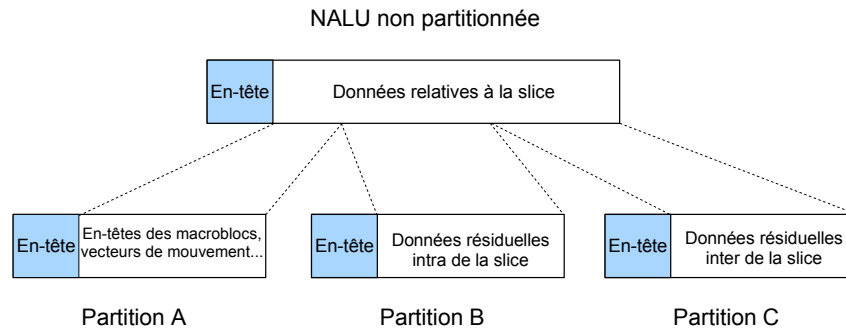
NALU non partitionnée

En-tête

Données relatives à la slice

En-tête

En-têtes des macroblocs, vecteurs de mouvement...

Partition A

En-tête

Données résiduelles intra de la slice

Partition B

En-tête

Données résiduelles inter de la slice

Partition C